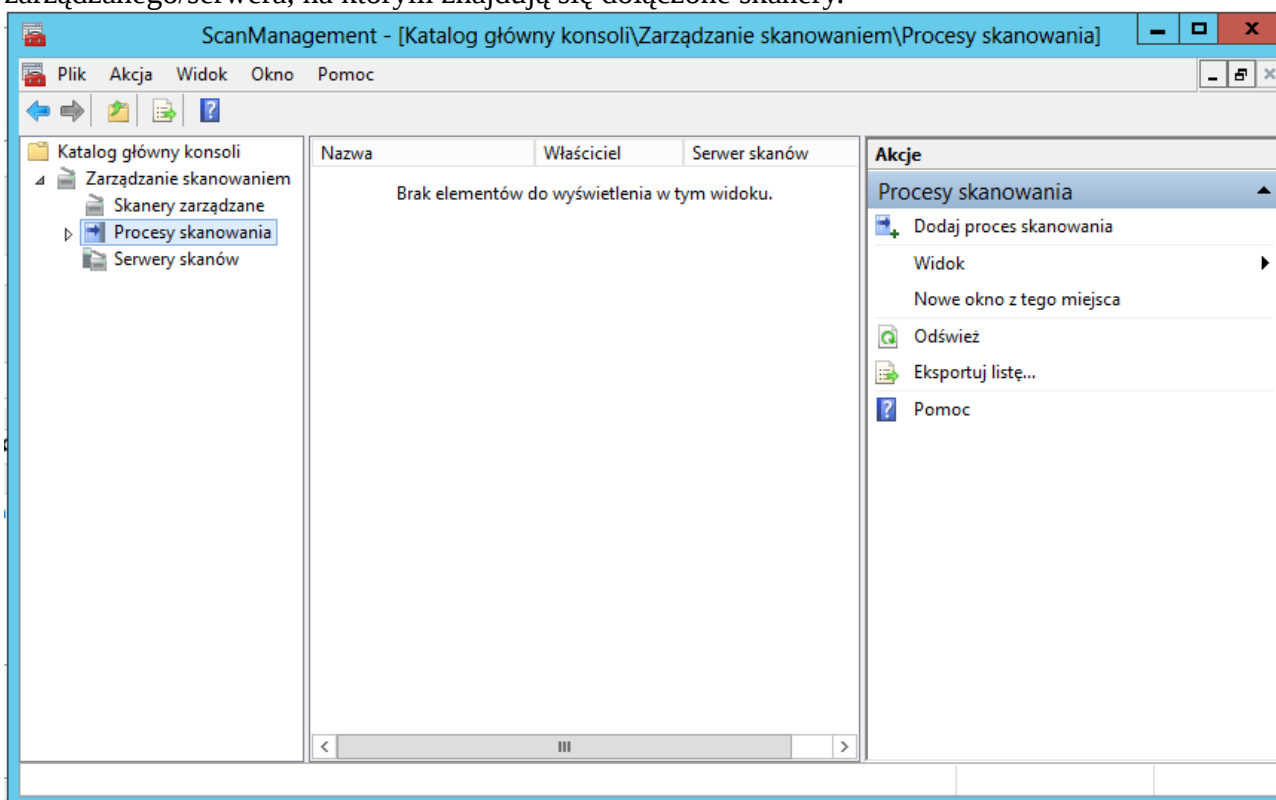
zarządzanego/serwera, na którym znajdują się dołączone skanery.

ScanManagement - [Katalog główny konsoli\Zarządzanie skanowaniem\Procesy skanowania]

Plik Akcja Widok Okno Pomoc

Katalog główny konsoli
Zarządzanie skanowaniem
Skanery zarządzane
Procesy skanowania
Serwery skanów

| Nazwa | Właściciel | Serwer skanów |
|---|---|---|

Brak elementów do wyświetlenia w tym widoku.

Akcje
Procesy skanowania
Dodaj proces skanowania
Widok
Nowe okno z tego miejsca
Odśwież
Eksportuj listę...
Pomoc